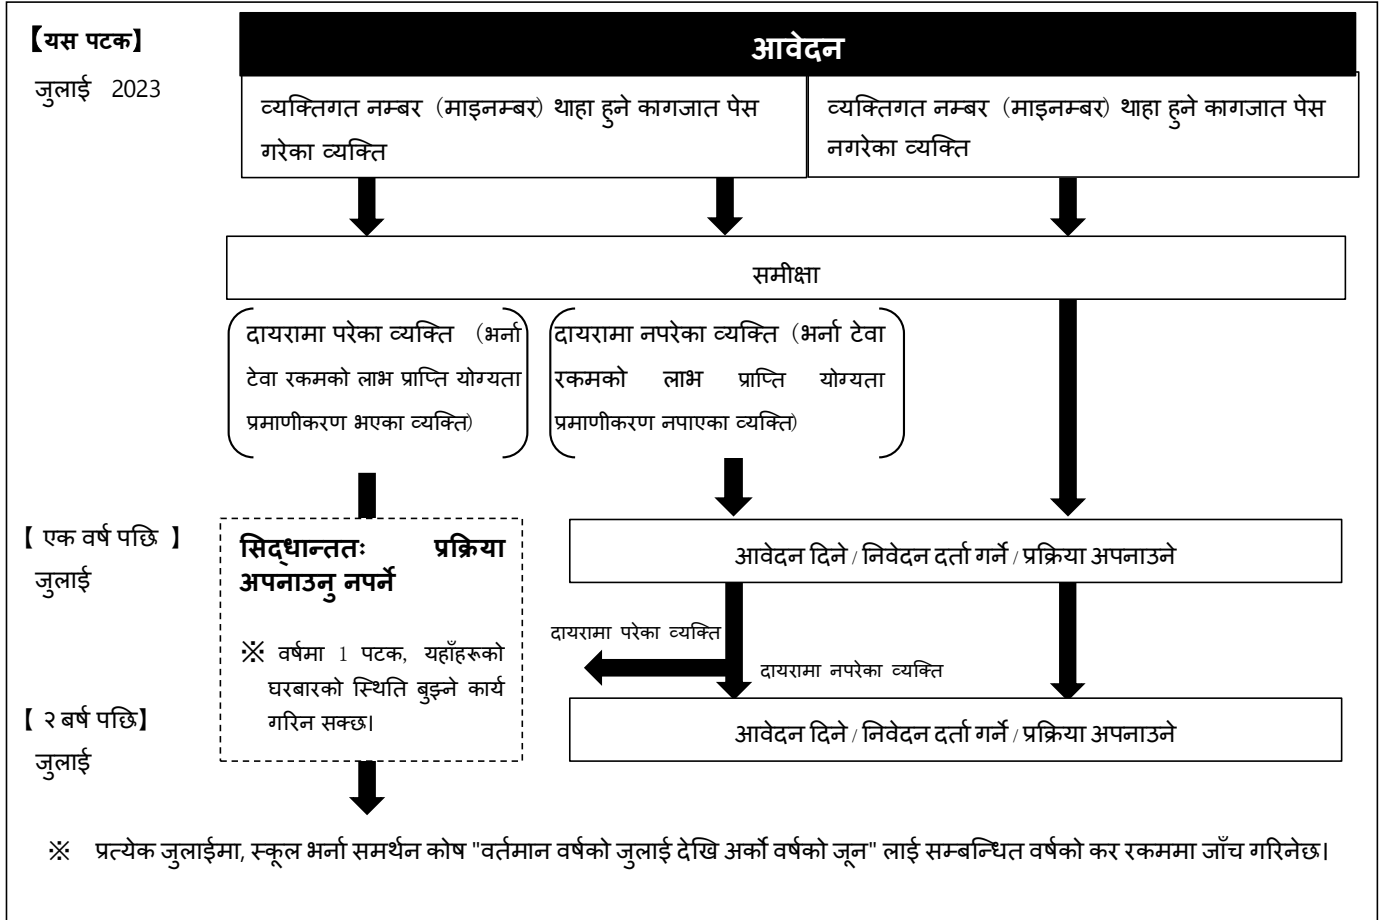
【यस पटक】
जुलाई 2023

आवेदन

व्यक्तिगत नम्बर (माइनम्बर) थाहा हुने कागजात पेस गरेका व्यक्ति

व्यक्तिगत नम्बर (माइनम्बर) थाहा हुने कागजात पेस नगरेका व्यक्ति

समीक्षा

दायरामा परेका व्यक्ति (भर्ना टेवा रकमको लाभ प्राप्ति योग्यता प्रमाणीकरण भएका व्यक्ति)

दायरामा नपरेका व्यक्ति (भर्ना टेवा रकमको लाभ प्राप्ति योग्यता प्रमाणीकरण नपाएका व्यक्ति)

【 एक वर्ष पछि 】
जुलाई

सिद्धान्ततः प्रक्रिया अपनाउनु नपर्ने

※ वर्षमा 1 पटक, यहाँहरूको घरबारको स्थिति बुझ्ने कार्य गरिन सक्छ।

आवेदन दिने / निवेदन दर्ता गर्ने / प्रक्रिया अपनाउने

दायरामा परेका व्यक्ति

दायरामा नपरेका व्यक्ति

【 २ बर्ष पछि】
जुलाई

आवेदन दिने / निवेदन दर्ता गर्ने / प्रक्रिया अपनाउने

※ प्रत्येक जुलाईमा, स्कूल भर्ना समर्थन कोष "वर्तमान वर्षको जुलाई देखि अर्को वर्षको जून" लाई सम्बन्धित वर्षको कर रकममा जाँच गरिनेछ।